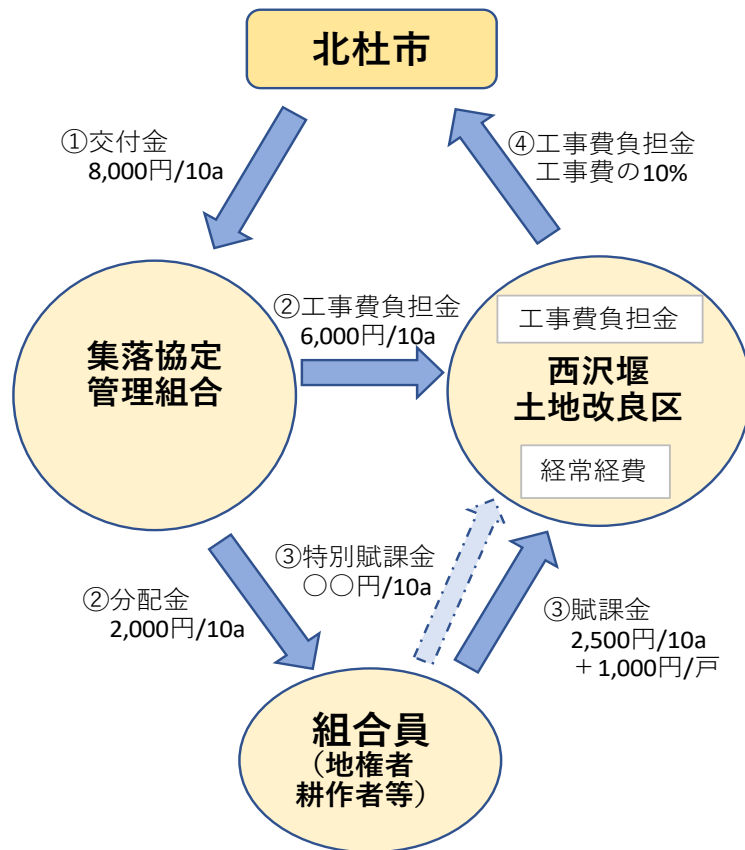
北杜市

①交付金
8,000円/10a

④工事費負担金
工事費の10%

集落協定
管理組合

②工事費負担金
6,000円/10a

工事費負担金

西沢堰
土地改良区

経常経費

③特別賦課金
○○円/10a

②分配金
2,000円/10a

③賦課金
2,500円/10a
＋1,000円/戸

組合員
（地権者
耕作者等）